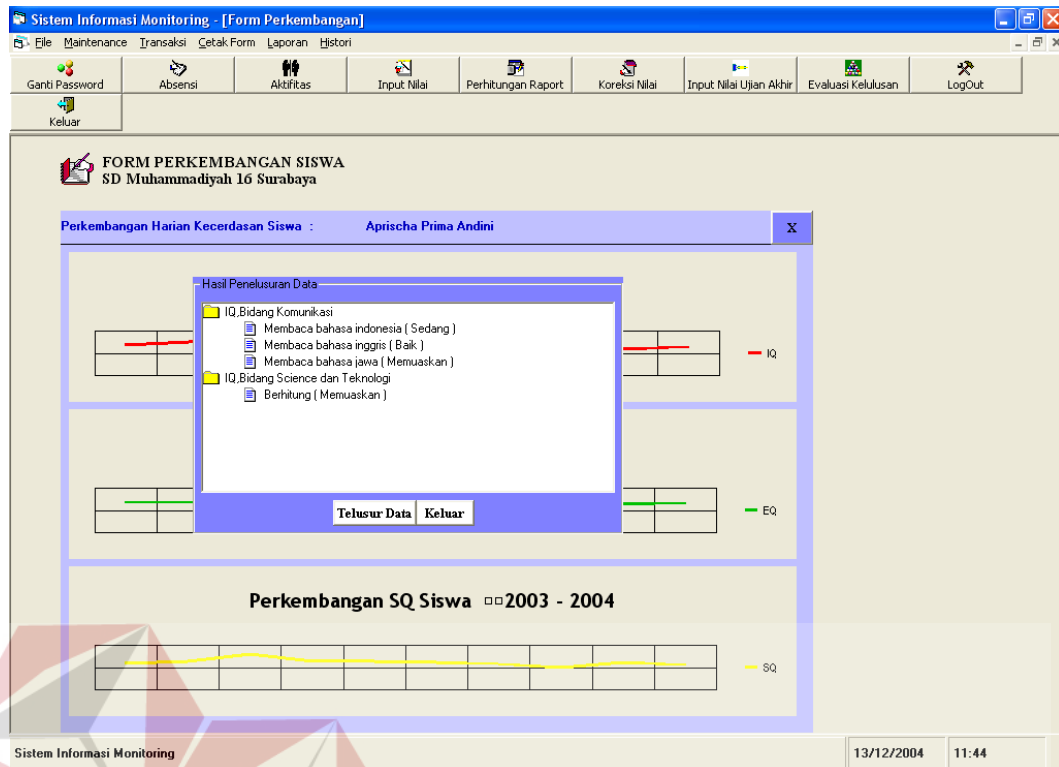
Sistem Informasi Monitoring - [Form Perkembangan]

File Maintenance Transaksi Cetak Form Laporan Histori

Ganti Password | Absensi | Aktifitas | Input Nilai | Perhitungan Raport | Koreksi Nilai | Input Nilai Ujian Akhir | Evaluasi Kelulusan | LogOut

Keluar

FORM PERKEMBANGAN SISWA
SD Muhammadiyah 16 Surabaya

Perkembangan Harian Kecerdasan Siswa : Aprischa Prima Andini

X

Hasil Penelusuran Data

IQ,Bidang Komunikasi
Membaca bahasa indonesia ( Sedang )
Membaca bahasa inggris ( Baik )
Membaca bahasa jawa ( Memuaskan )
IQ,Bidang Science dan Teknologi
Berhitung ( Memuaskan )

Telusur Data Keluar

IQ

EQ

Perkembangan SQ Siswa □□2003 - 2004

SQ

Sistem Informasi Monitoring

13/12/2004

11:44